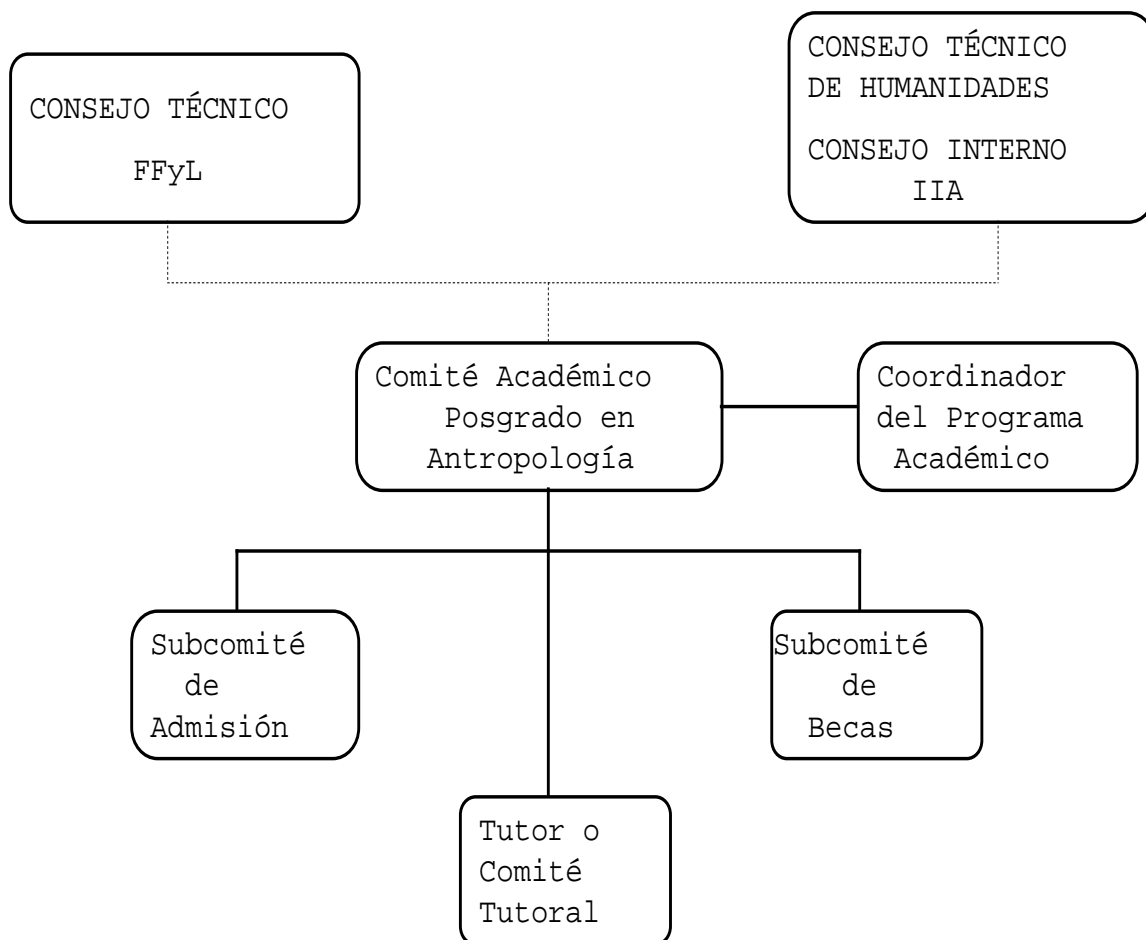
CONSEJO TÉCNICO
FFyL

CONSEJO TÉCNICO
DE HUMANIDADES
CONSEJO INTERNO
IIA

Comité Académico
Posgrado en
Antropología

Coordinador
del Programa
Académico

Subcomité
de
Admisión

Subcomité
de
Becas

Tutor o
Comité
Tutoral